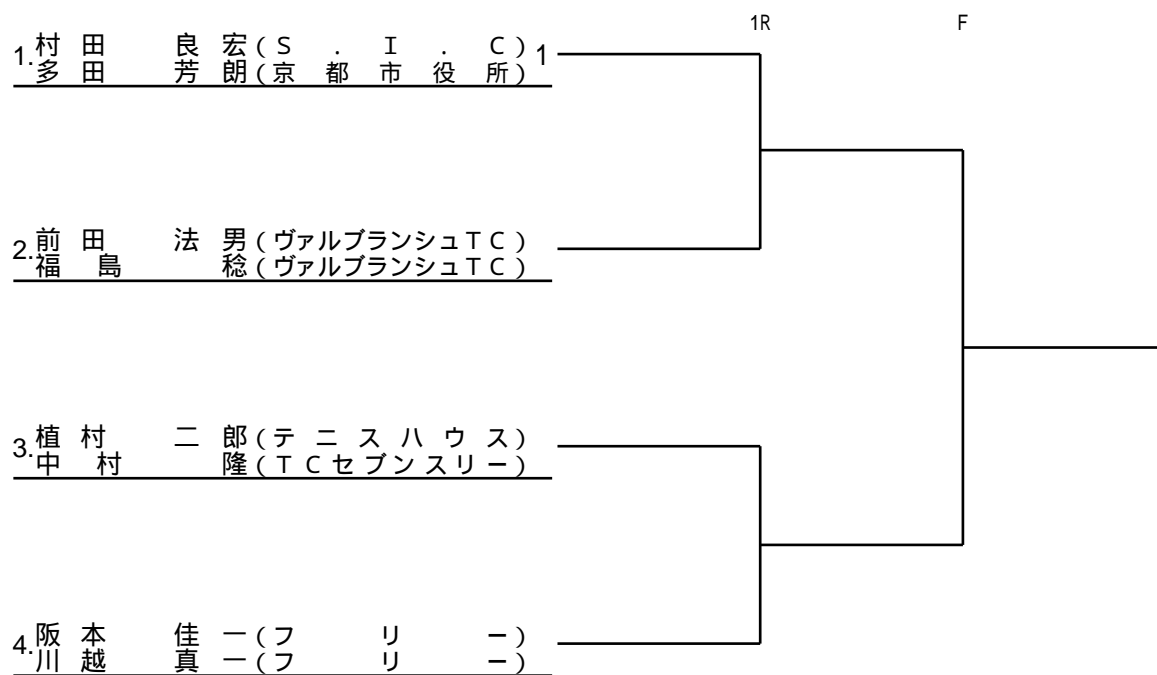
1R F

1. 村田 良宏 (S.I.C) 1
多田 芳朗 (京都市役所)

2. 前田 法男 (ヴァルブランシュTC)
福島 稔 (ヴァルブランシュTC)

3. 植村 二郎 (テニスハウス)
中村 隆 (TCセブンスリー)

4. 阪本 佳一 (フリー)
川越 真一 (フリー)